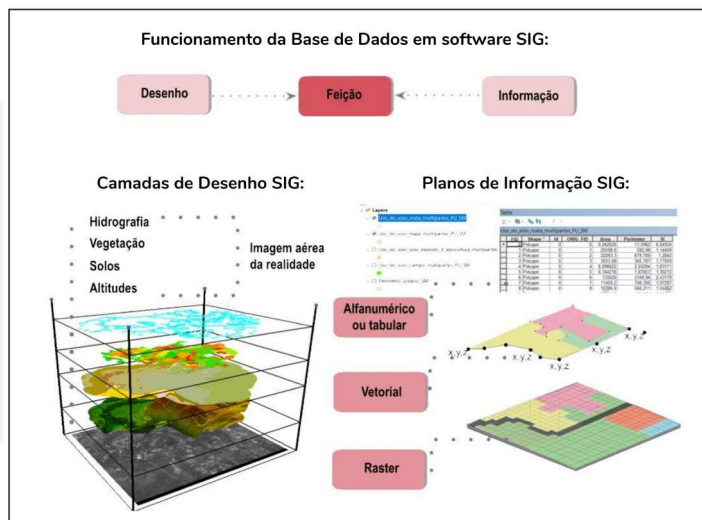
Funcionamento da Base de Dados em software SIG:

Desenho

Feição

Informação

Camadas de Desenho SIG:

Hidrografia
Vegetação
Solos
Altitudes

Imagem aérea da realidade

Planos de Informação SIG:

Layers

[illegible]

Alfanumérico ou tabular

Vetorial

Raster

x,y,z
x,y,z
x,y,z
x,y,z
x,y,z
x,y,z